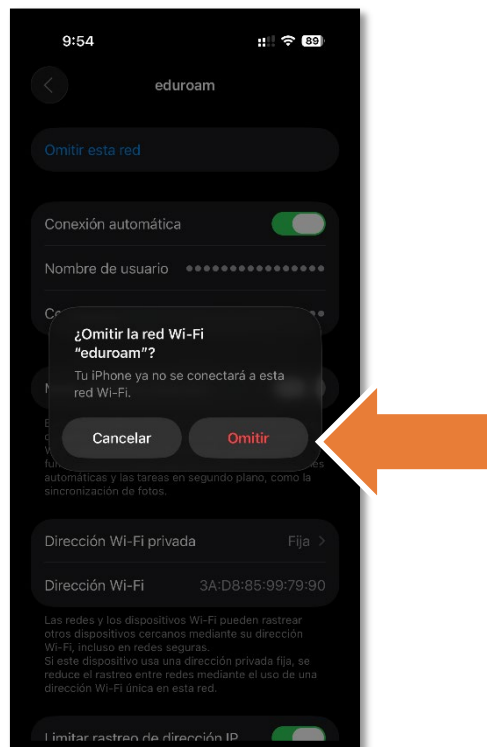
9:54

89

eduroam

Omitir esta red

Conexión automática

Nombre de usuario ••••••••••••••••

Co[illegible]

¿Omitir la red Wi-Fi "eduroam"?

Tu iPhone ya no se conectará a esta red Wi-Fi.

Cancelar

Omitir

M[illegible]

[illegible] fu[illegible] automáticas y las tareas en segundo plano, como la sincronización de fotos.

Dirección Wi-Fi privada Fija

Dirección Wi-Fi 3A:D8:85:99:79:90

Las redes y los dispositivos Wi-Fi pueden rastrear otros dispositivos cercanos mediante su dirección Wi-Fi, incluso en redes seguras.
Si este dispositivo usa una dirección privada fija, se reduce el rastreo entre redes mediante el uso de una dirección Wi-Fi única en esta red.

Limitar rastreo de dirección IP